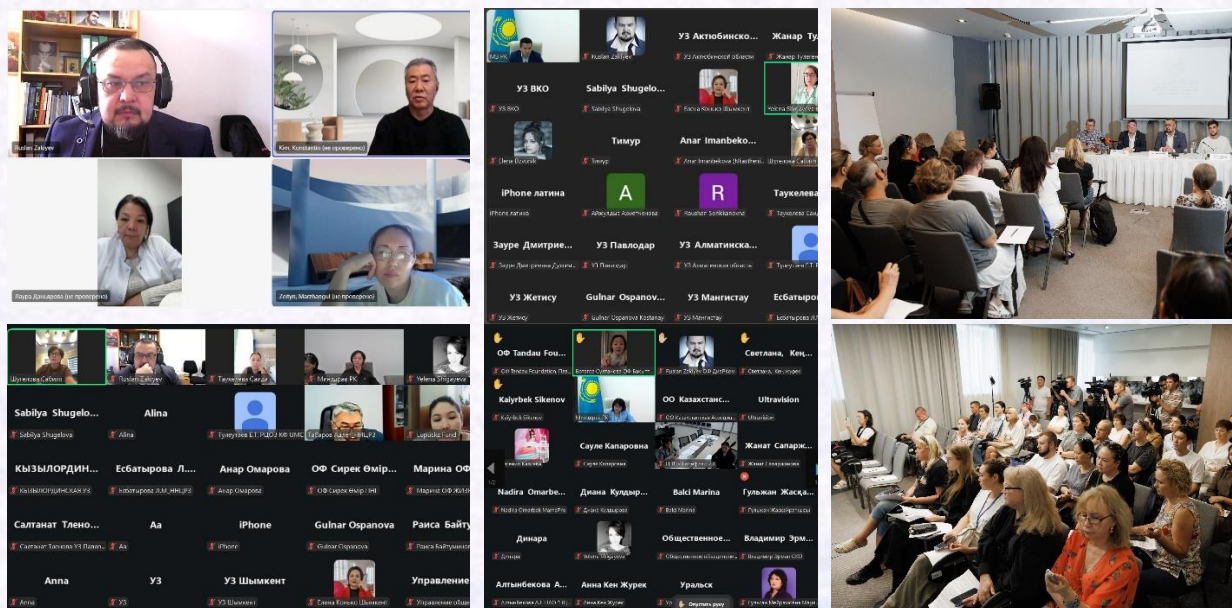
Ruslan Zaliyev
Kim. Konstantin (не проверено)
Заура Даниярова (не проверено)
Zeliya, Marzhangul (не проверено)

Minh
Ruslan Zaliyev
УЗ Актюбинско...
Жанар Ту...
УЗ Актюбинской области
Жанар Тулегенова
УЗ ВКО
Sabilya Shugelo...
УЗ ВКО
Sabilya Shugelova
Тимур
Anar Imanbeko...
Тимур
Anar Imanbekova
iPhone латина
A
R
Таукелева...
iPhone латина
Айнұрлан Асентаева
Roushan Sarsikanova
Таукелева Сауле
Зауре Дмитрие...
УЗ Павлодар
УЗ Алматинска...
Зауре Дмитриевна
УЗ Павлодар
УЗ Алматинская область
УЗ Жетису
Gulnar Ospanov...
УЗ Мангистау
Есбатыро...
УЗ Жетису
Gulnar Ospanova Kostanay
УЗ Мангистау
Есбатырова

Шугалиева Сабина
Ruslan Zaliyev
Тайжанова Сайда
Меңдібаев РК
Yelena Shtyayeva
Sabilya Shugelo...
Alina
Sabilya Shugelova
Alina
Тулеутова
Габаров Адлет
Lupocka Fund
КЫЗЫЛОРДИН...
Есбатырова Л...
Анар Омарова
ОФ Сирек Өмір...
Марина ОФ...
КЫЗЫЛОРДИНСКАЯ УЗ
Есбатырова Л.М.
Анар Омарова
ОФ Сирек Өмір
Марина ОФ
Салтанат Тлено...
Аа
iPhone
Gulnar Ospanova
Раиса Байту...
Салтанат Тленова УЗ Павлодар
Аа
iPhone
Gulnar Ospanova
Раиса Байтуманова
Anna
УЗ
УЗ Шымкент
Управление...
Anna
УЗ
УЗ Шымкент
Елена Конько Шымкент
Управление общ...

ОФ Tandau Fou...
Светлана, Ке...
ОФ Tandau Foundation
Ruslan Zaliyev
Светлана, Кеңес
Kalyrbek Sikenov
ОО Казахстанс...
Ultravision
Kalyrbek Sikenov
ОО Казахстанская
Ultravision
Сауле Капаровна
Жанат Сапарж...
Сауле Капаровна
Жанат Сапаржанова
Nadira Omarbe...
Диана Кулдыр...
Balci Marina
Гульжан Жасқа...
Nadira Omarbekova
Диана Кулдырова
Balci Marina
Гульжан Жасқайратова
Динара
Общественное...
Владимир Эрм...
Динара
Общественное объединение
Владимир Эрман
Алтынбекова А...
Анна Ким Журек
Уральск
Алтынбекова А.
Анна Ким Журек
Опустить руку